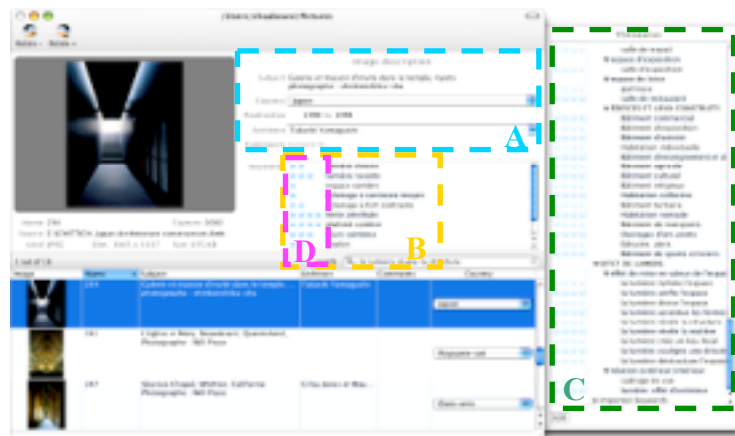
/Users/shadowen/Pictures

Image description

Subject: Galerie et Musée d'Orsay dans le temple, Naoto photographs · shokushiku site

Country: Japan

Realisation: 1990 to 1998

Architect: Tadao Ando

A

B

D

C

Name: 264
Unit: JPG

1 out of 16

| Image | Name | Subject | Architect | Comment | Country |
|---|---|---|---|---|---|
| | 264 | Galerie et Musée d'Orsay dans le temple, Naoto photographs · shokushiku site | Tadao Ando | | Japan |
| | 261 | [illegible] | | | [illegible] |
| | 267 | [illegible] | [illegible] | | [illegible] |

Thesaurus